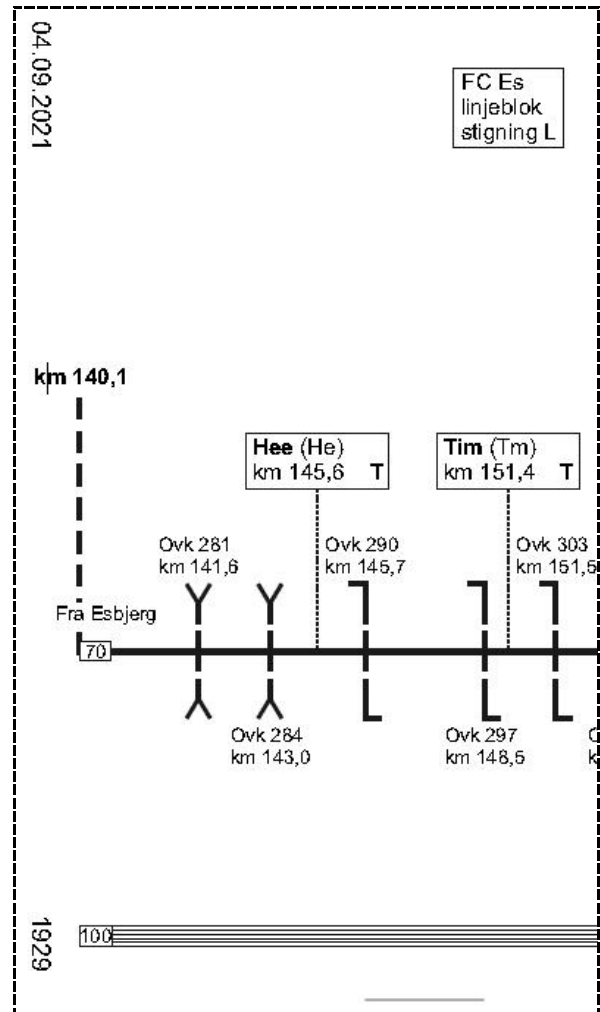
04.09.2021

FC Es
linjeblok
stigning L

km 140,1

Hee (He)
km 145,6 T

Tim (Tm)
km 151,4 T

Ovk 281
km 141,6

Ovk 290
km 145,7

Ovk 303
km 151,5

Fra Esbjerg

70

Ovk 284
km 143,0

Ovk 297
km 148,5

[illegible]

1929

100